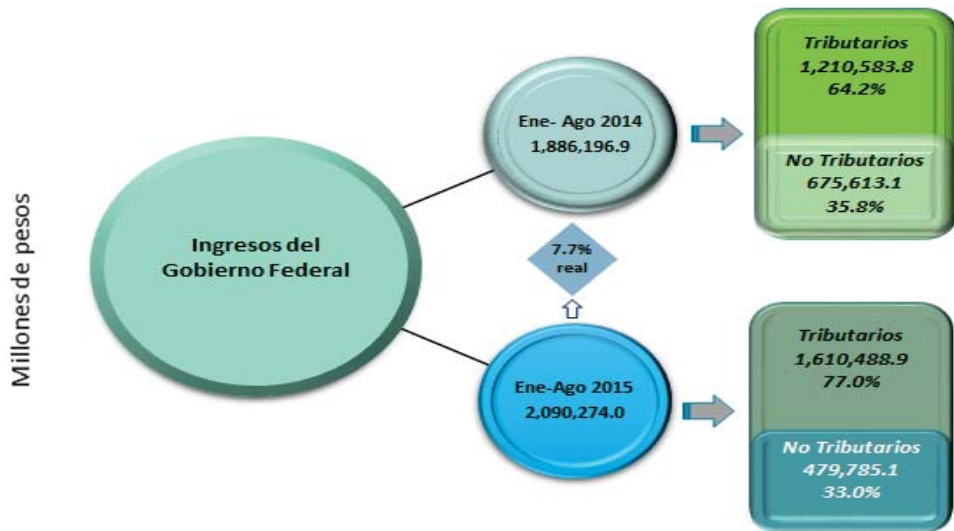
Millones de pesos

Ingresos del Gobierno Federal

Ene- Ago 2014
1,886,196.9

Tributarios
1,210,583.8
64.2%

No Tributarios
675,613.1
35.8%

7.7%
real

Ene-Ago 2015
2,090,274.0

Tributarios
1,610,488.9
77.0%

No Tributarios
479,785.1
33.0%